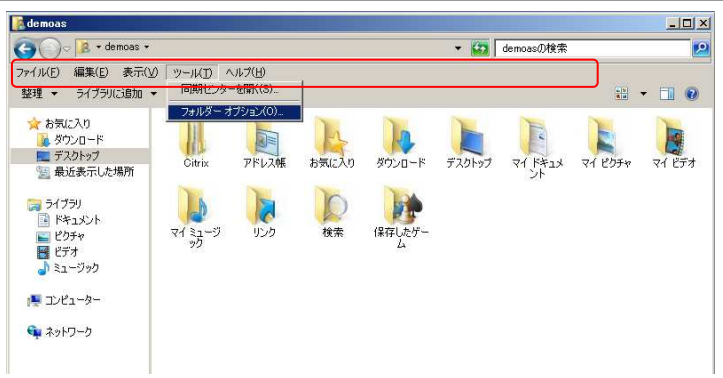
demoas

demoas ▸

demoasの検索

ファイル(F) 編集(E) 表示(V) ツール(T) ヘルプ(H)

整理 ▾ ライブラリに追加 ▾

同期センターを開く(S)...

フォルダー オプション(O)...

お気に入り
ダウンロード
デスクトップ
最近表示した場所

ライブラリ
ドキュメント
ピクチャ
ビデオ
ミュージック

コンピューター

ネットワーク

Citrix
アドレス帳
お気に入り
ダウンロード
デスクトップ
マイ ドキュメント
マイ ピクチャ
マイ ビデオ
マイ ミュージック
リンク
検索
保存したゲーム